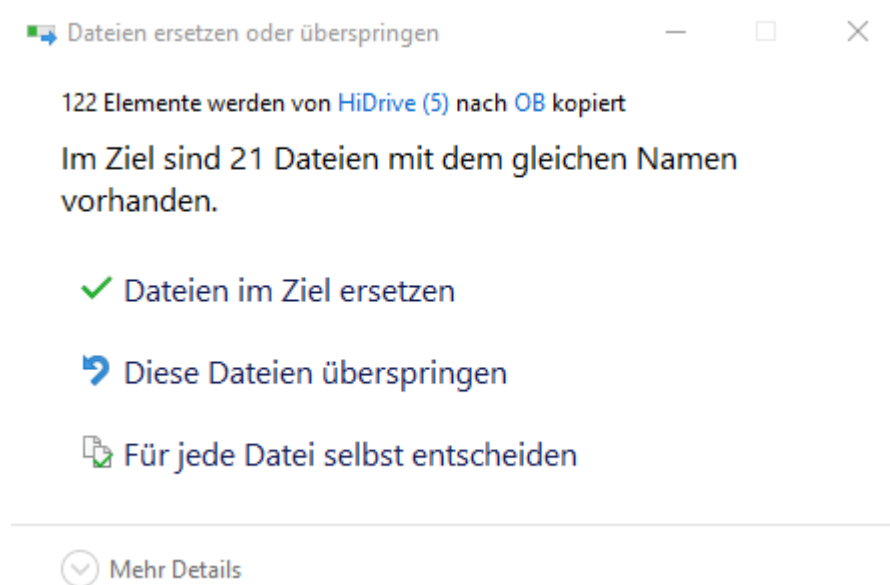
Dateien ersetzen oder überspringen

122 Elemente werden von HiDrive (5) nach OB kopiert

Im Ziel sind 21 Dateien mit dem gleichen Namen vorhanden.

Dateien im Ziel ersetzen

Diese Dateien überspringen

Für jede Datei selbst entscheiden

Mehr Details